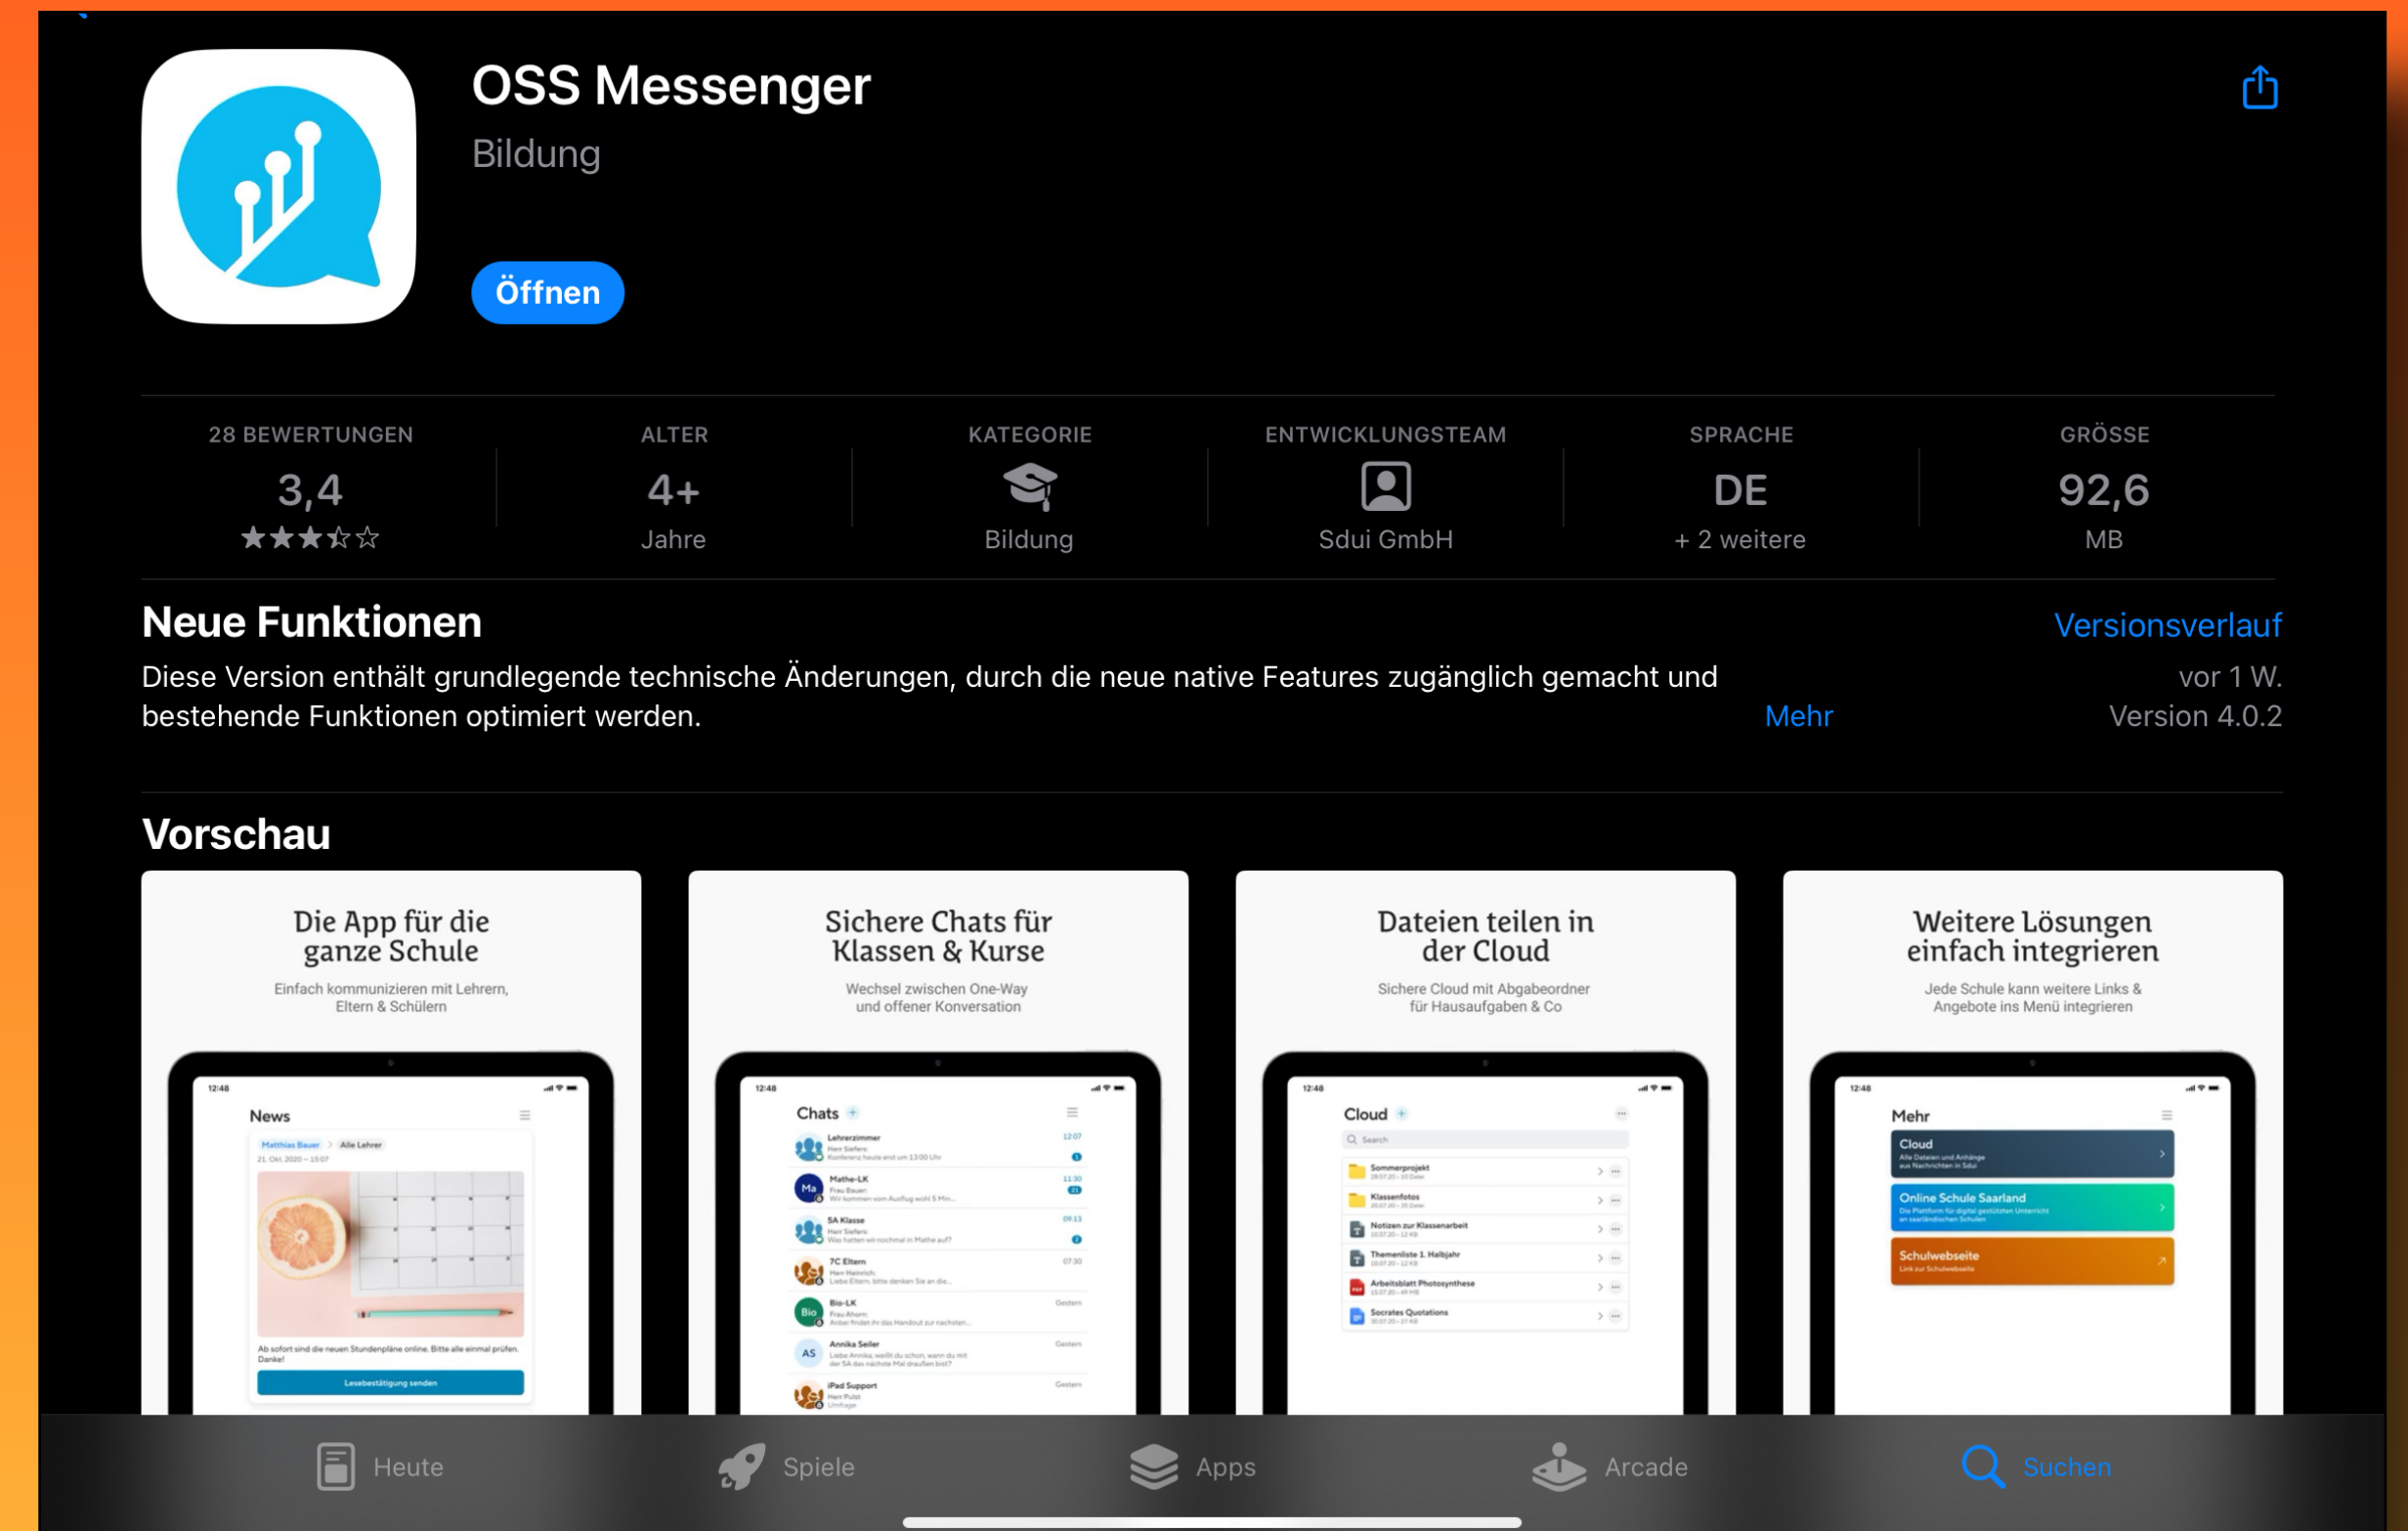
OSS Messenger
Bildung

Öffnen

| 28 BEWERTUNGEN | ALTER | KATEGORIE | ENTWICKLUNGSTEAM | SPRACHE | GRÖSSE |
|---|---|---|---|---|---|
| 3,4 | 4+ | | | DE | 92,6 |
| ★★★☆☆ | Jahre | Bildung | Sdui GmbH | + 2 weitere | MB |

Neue Funktionen
Versionsverlauf

Diese Version enthält grundlegende technische Änderungen, durch die neue native Features zugänglich gemacht und bestehende Funktionen optimiert werden.
Mehr
vor 1 W.
Version 4.0.2

Vorschau

Die App für die ganze Schule
Einfach kommunizieren mit Lehrern, Eltern & Schülern

News
Matthias Bauer > Alle Lehrer
21. Okt. 2020 – 15:07
Ab sofort sind die neuen Stundenpläne online. Bitte alle einmal prüfen. Danke!
Lesebestätigung senden

Sichere Chats für Klassen & Kurse
Wechsel zwischen One-Way und offener Konversation

Chats
Lehrerzimmer
Mathe-LK
5A Klasse
7C Eltern
Bio-LK
Annika Seiler
iPad Support

Dateien teilen in der Cloud
Sichere Cloud mit Abgabeordner für Hausaufgaben & Co

Cloud
Search
Sommerprojekt
Klassenfotos
Notizen zur Klassenarbeit
Themenliste 1. Halbjahr
Arbeitsblatt Photosynthese
Socrates Quotations

Weitere Lösungen einfach integrieren
Jede Schule kann weitere Links & Angebote ins Menü integrieren

Mehr
Cloud
Online Schule Saarland
Schulwebseite

Heute
Spiele
Apps
Arcade
Suchen